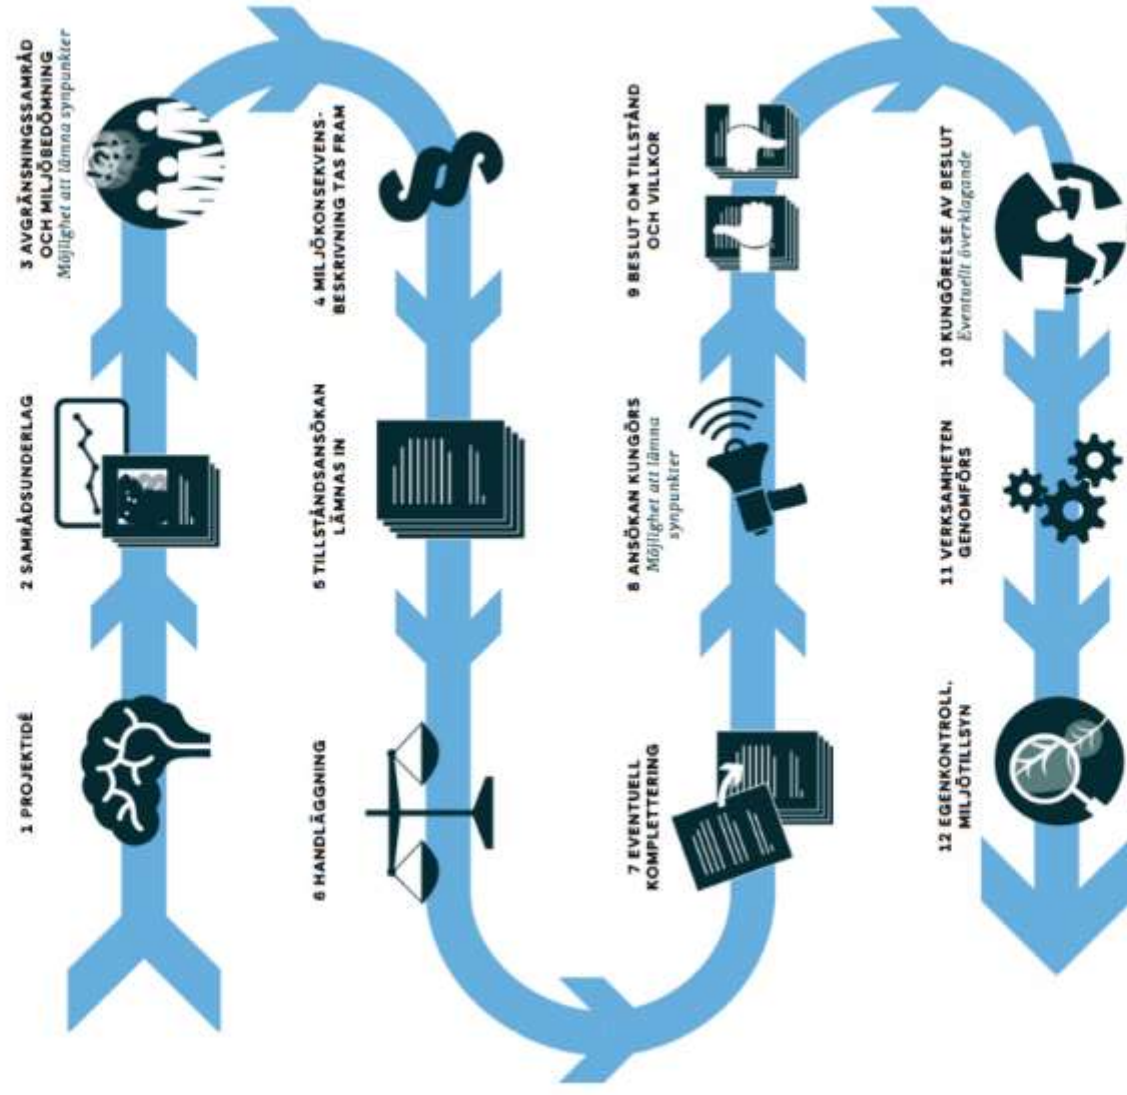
1 PROJEKTIDÉ

2 SAMRÅDSUNDERLAG

3 AVGRÄNSNINGSSAMRÅD OCH MILJÖBEDÖMNING
Möjlighet att lämna synpunkter

4 MILJÖKONSEKVENSBESKRIVNING TAS FRAM

5 TILLSTÅNDSANSÖKAN LÄMNAS IN

6 HANDLÄGGNING

7 EVENTUELL KOMPLETTERING

8 ANSÖKAN KUNGÖRS
Möjlighet att lämna synpunkter

9 BESLUT OM TILLSTÅND OCH VILLKOR

10 KUNGÖRELSE AV BESLUT
Eventuellt överklagande

11 VERKSAMHETEN GENOMFÖRS

12 EGENKONTROLL, MILJÖTILLSYN